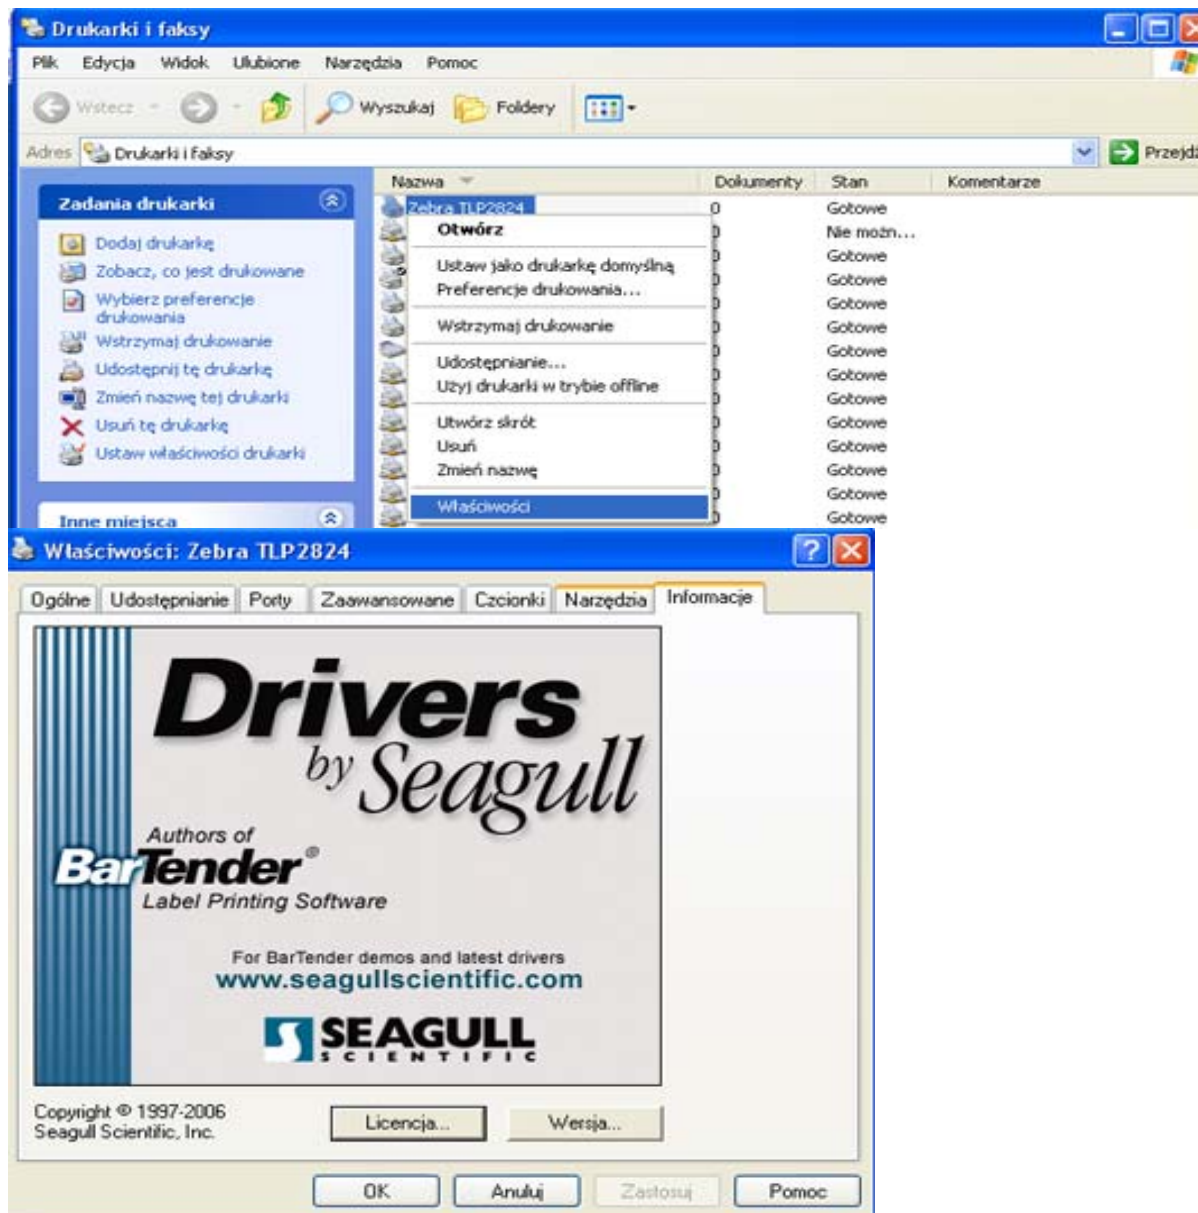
Drukarki i faksy

Plik Edycja Widok Ulubione Narzędzia Pomoc

Wstecz Wyszukaj Foldery

Adres Drukarki i faksy Przejdź

Zadania drukarki

Dodaj drukarkę
Zobacz, co jest drukowane
Wybierz preferencje drukowania
Wstrzymaj drukowanie
Udostępnij tę drukarkę
Zmień nazwę tej drukarki
Usuń tę drukarkę
Ustaw właściwości drukarki

Inne miejsca

| Nazwa | Dokumenty | Stan | Komentarze |
|---|---|---|---|
| Zebra TLP2824 | 0 | Gotowe | |
| | | Nie możn... | |
| | | Gotowe | |
| | | Gotowe | |
| | | Gotowe | |
| | | Gotowe | |
| | | Gotowe | |
| | | Gotowe | |
| | | Gotowe | |
| | | Gotowe | |
| | | Gotowe | |
| | | Gotowe | |
| | | Gotowe | |
| | | Gotowe | |

Otwórz
Ustaw jako drukarkę domyślną
Preferencje drukowania...
Wstrzymaj drukowanie
Udostępnianie...
Użyj drukarki w trybie offline
Utwórz skrót
Usuń
Zmień nazwę
Właściwości

Właściwości: Zebra TLP2824

Ogólne Udostępnianie Porty Zaawansowane Czcionki Narzędzia Informacje

Drivers by Seagull

Authors of BarTender® Label Printing Software

For BarTender demos and latest drivers
www.seagullscientific.com

SEAGULL SCIENTIFIC

Copyright © 1997-2006 Seagull Scientific, Inc.

Licencja... Wersja...

OK Anuluj Zastosuj Pomoc